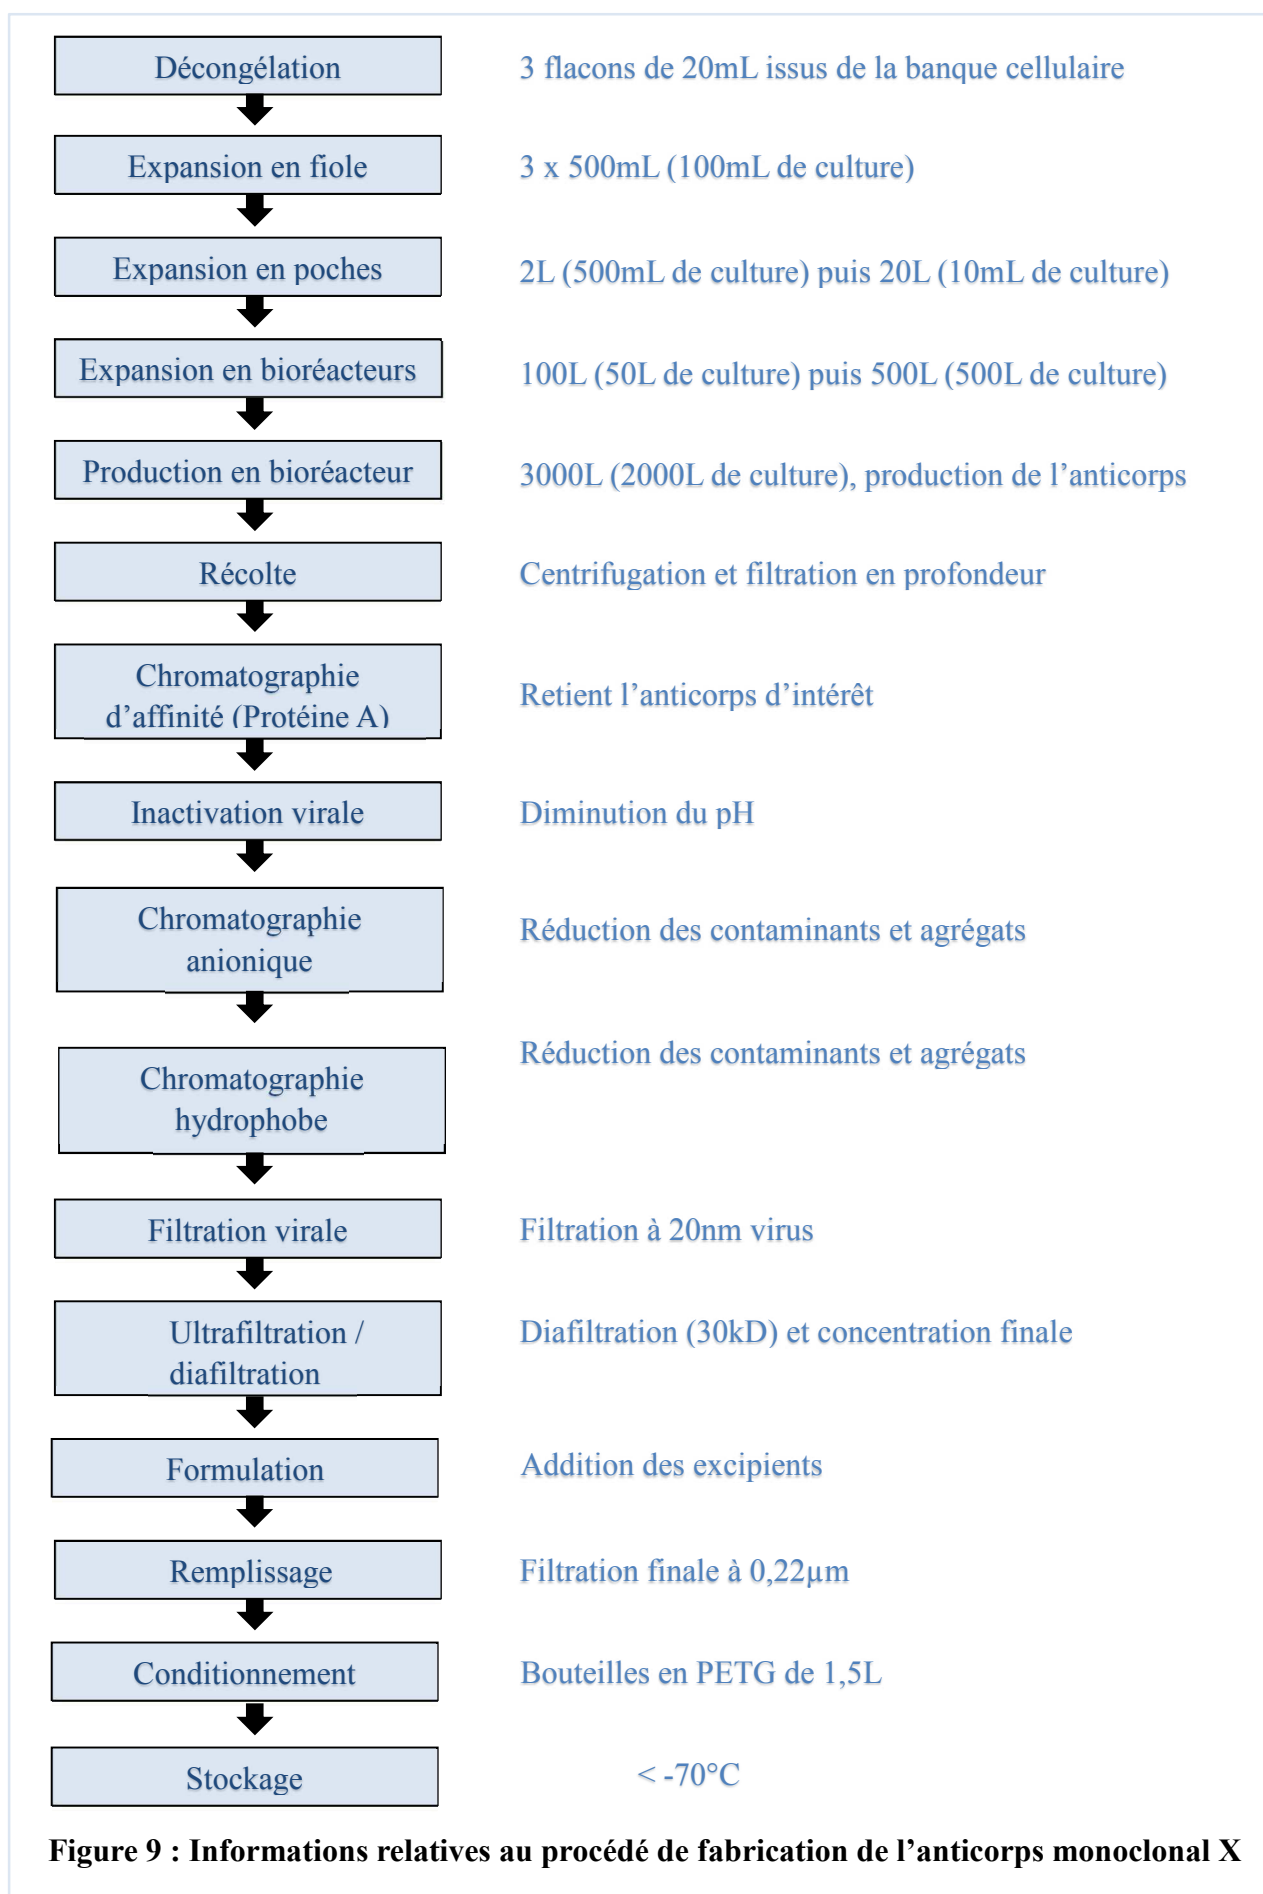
Décongélation

3 flacons de 20mL issus de la banque cellulaire

Expansion en fiole

3 x 500mL (100mL de culture)

Expansion en poches

2L (500mL de culture) puis 20L (10mL de culture)

Expansion en bioréacteurs

100L (50L de culture) puis 500L (500L de culture)

Production en bioréacteur

3000L (2000L de culture), production de l’anticorps

Récolte

Centrifugation et filtration en profondeur

Chromatographie d’affinité (Protéine A)

Retient l’anticorps d’intérêt

Inactivation virale

Diminution du pH

Chromatographie anionique

Réduction des contaminants et agrégats

Chromatographie hydrophobe

Réduction des contaminants et agrégats

Filtration virale

Filtration à 20nm virus

Ultrafiltration / diafiltration

Diafiltration (30kD) et concentration finale

Formulation

Addition des excipients

Remplissage

Filtration finale à 0,22µm

Conditionnement

Bouteilles en PETG de 1,5L

Stockage

< -70°C

Figure 9 : Informations relatives au procédé de fabrication de l’anticorps monoclonal X